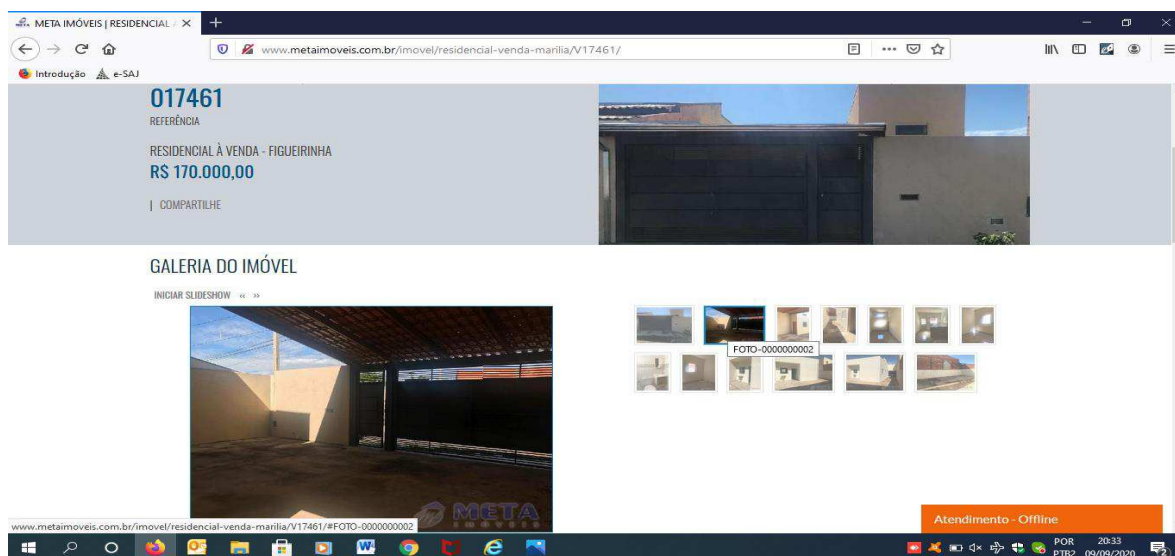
META IMÓVEIS | RESIDENCIAL

www.metaimoveis.com.br/imovel/residencial-venda-marilia/V17461/

Introdução e-SAJ

017461
REFERÊNCIA

RESIDENCIAL À VENDA - FIGUEIRINHA
R$ 170.000,00

| COMPARTILHE

GALERIA DO IMÓVEL

INICIAR SLIDESHOW « »

FOTO-0000000002

META IMÓVEIS

www.metaimoveis.com.br/imovel/residencial-venda-marilia/V17461/#FOTO-0000000002

Atendimento - Offline

POR PTB2 20:33 09/09/2020